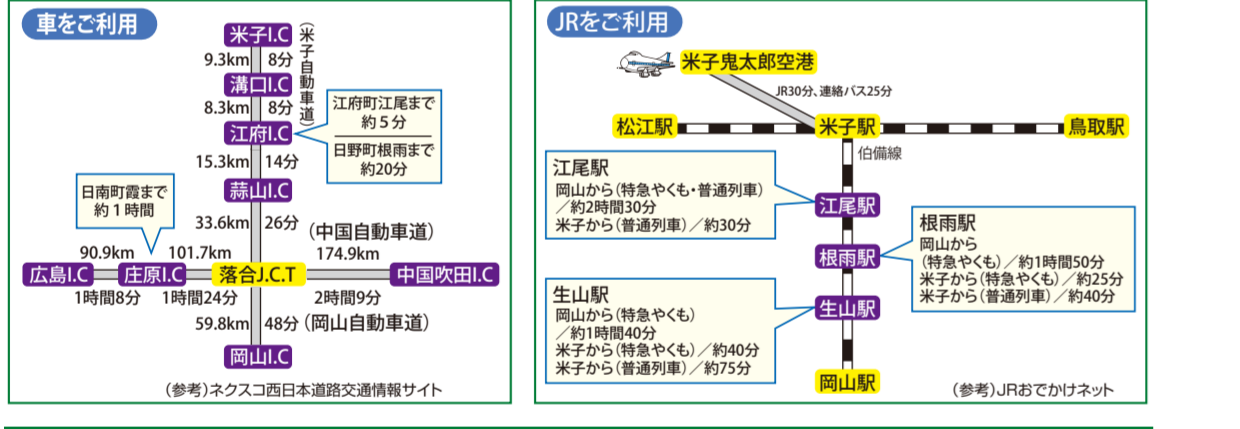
車をご利用

米子I.C
(米子自動車道)
9.3km 8分
溝口I.C
8.3km 8分
江府I.C
江府町江尾まで約５分
日野町根雨まで約20分
15.3km 14分
蒜山I.C
33.6km 26分
(中国自動車道)
日南町霞まで約１時間
90.9km
101.7km
174.9km
広島I.C
庄原I.C
落合J.C.T
中国吹田I.C
1時間8分
1時間24分
2時間9分
59.8km 48分 (岡山自動車道)
岡山I.C
(参考)ネクスコ西日本道路交通情報サイト

JRをご利用

米子鬼太郎空港
JR30分、連絡バス25分
松江駅
米子駅
鳥取駅
伯備線
江尾駅
岡山から(特急やくも・普通列車)／約2時間30分
米子から(普通列車)／約30分
江尾駅
根雨駅
岡山から(特急やくも)／約1時間50分
米子から(特急やくも)／約25分
米子から(普通列車)／約40分
根雨駅
生山駅
岡山から(特急やくも)／約1時間40分
米子から(特急やくも)／約40分
米子から(普通列車)／約75分
生山駅
岡山駅
(参考)JRおでかけネット